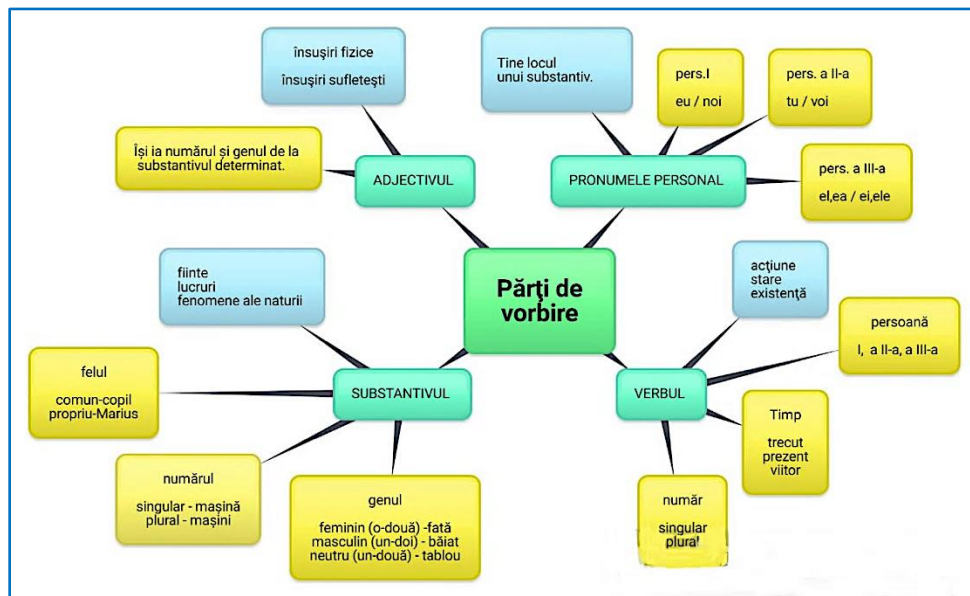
Părţi de vorbire

ADJECTIVUL

însuşiri fizice
însuşiri sufleteşti

Îşi ia numărul şi genul de la substantivul determinat.

PRONUMELE PERSONAL

Tine locul unui substantiv.

pers.I
eu / noi

pers. a II-a
tu / voi

pers. a III-a
el,ea / ei,ele

SUBSTANTIVUL

fiinte
lucruri
fenomene ale naturii

felul
comun-copil
propriu-Marius

numărul
singular - maşină
plural - maşini

genul
feminin (o-două) -fată
masculin (un-doi) - băiat
neutru (un-două) - tablou

VERBUL

acţiune
stare
existenţă

persoană
I, a II-a, a III-a

Timp
trecut
prezent
viitor

număr
singular
plural